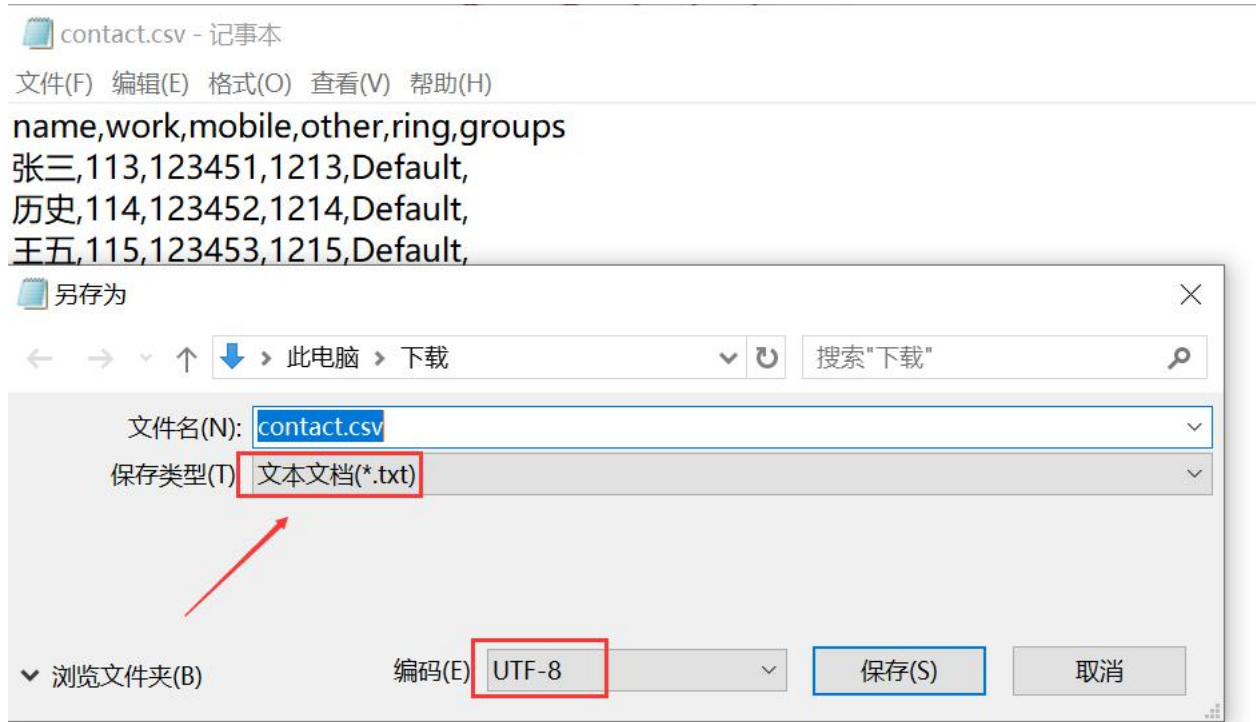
contact.csv - 记事本

文件(F) 编辑(E) 格式(O) 查看(V) 帮助(H)

name,work,mobile,other,ring,groups
张三,113,123451,1213,Default,
历史,114,123452,1214,Default,
王五,115,123453,1215,Default,

另存为

此电脑 › 下载

搜索"下载"

文件名(N): contact.csv

保存类型(T): 文本文档(*.txt)

浏览文件夹(B)

编码(E) UTF-8

保存(S)

取消